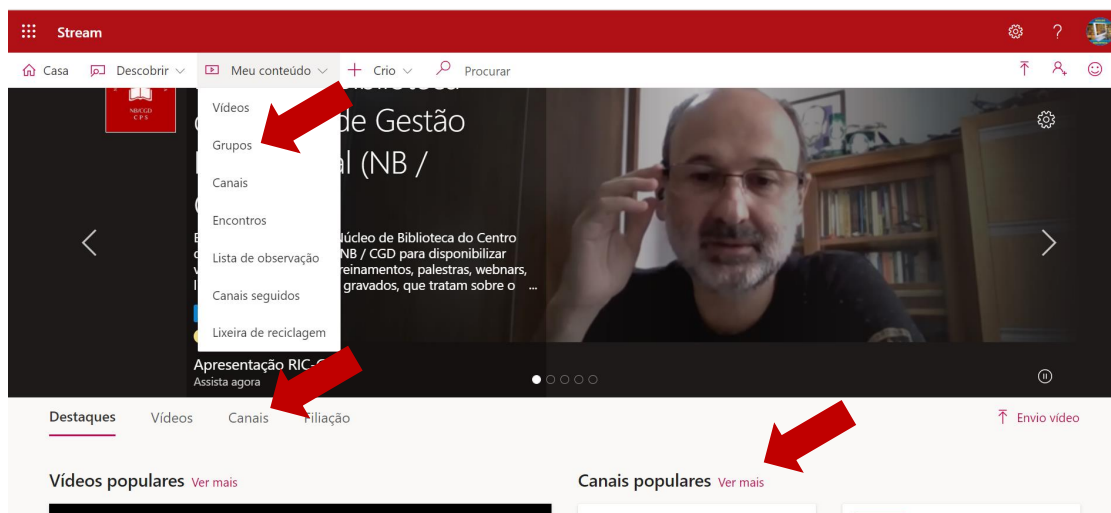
Stream

Casa Descobrir Meu conteúdo Crio Procurar

NB/CGD CPS

de Gestão al (NB /

Vídeos
Grupos
Canais
Encontros
Lista de observação
Canais seguidos
Lixeira de reciclagem

Núcleo de Biblioteca do Centro NB / CGD para disponibilizar reinamentos, palestras, webnars, gravados, que tratam sobre o ...

Apresentação RIC-
Assista agora

Destaques Vídeos Canais Filiação

Envio vídeo

Vídeos populares Ver mais

Canais populares Ver mais